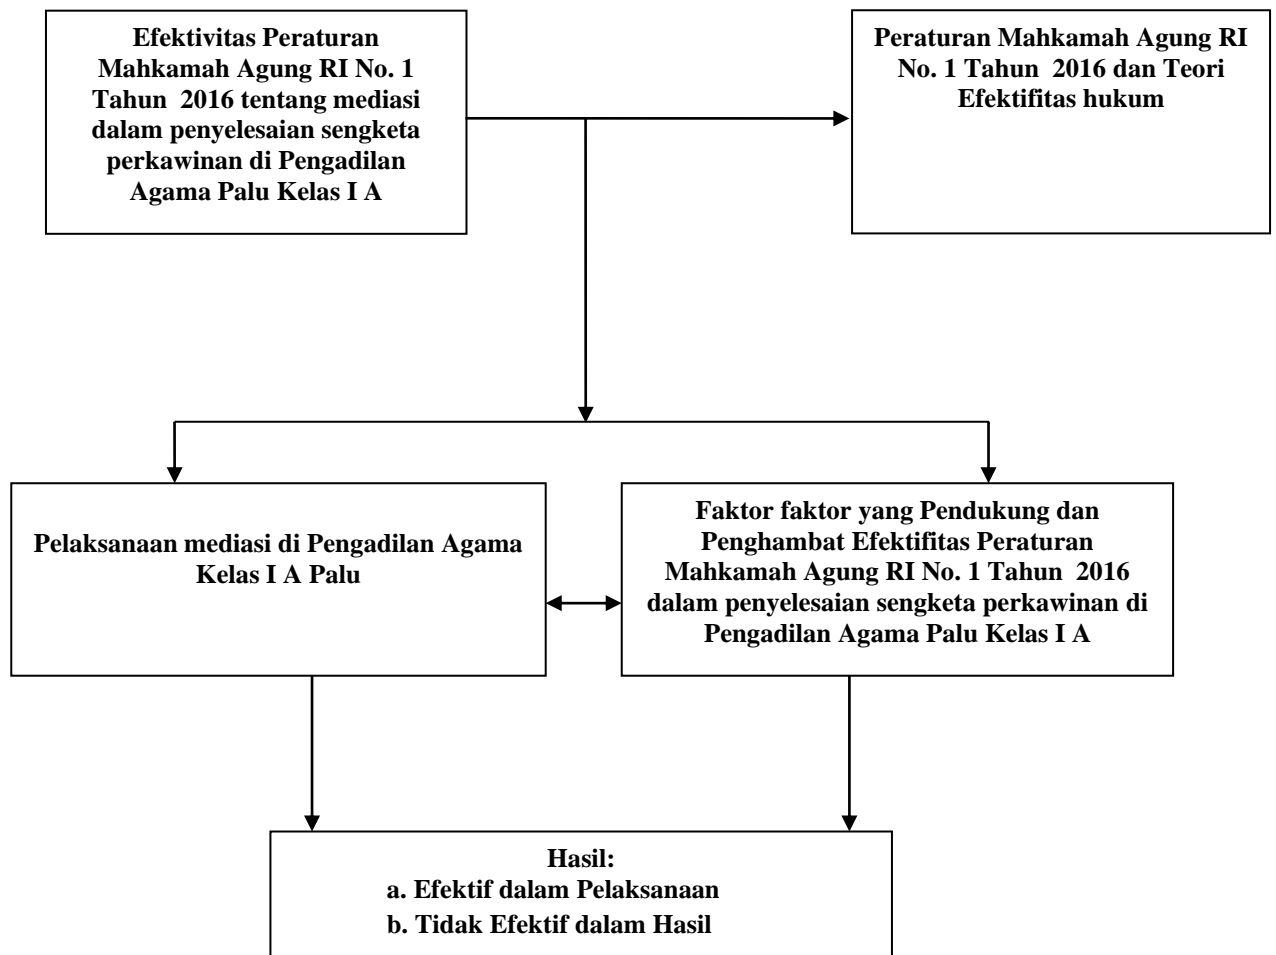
Efektivitas Peraturan Mahkamah Agung RI No. 1 Tahun 2016 tentang mediasi dalam penyelesaian sengketa perkawinan di Pengadilan Agama Palu Kelas I A

Peraturan Mahkamah Agung RI No. 1 Tahun 2016 dan Teori Efektifitas hukum

Pelaksanaan mediasi di Pengadilan Agama Kelas I A Palu

Faktor faktor yang Pendukung dan Penghambat Efektifitas Peraturan Mahkamah Agung RI No. 1 Tahun 2016 dalam penyelesaian sengketa perkawinan di Pengadilan Agama Palu Kelas I A

Hasil:
a. Efektif dalam Pelaksanaan
b. Tidak Efektif dalam Hasil